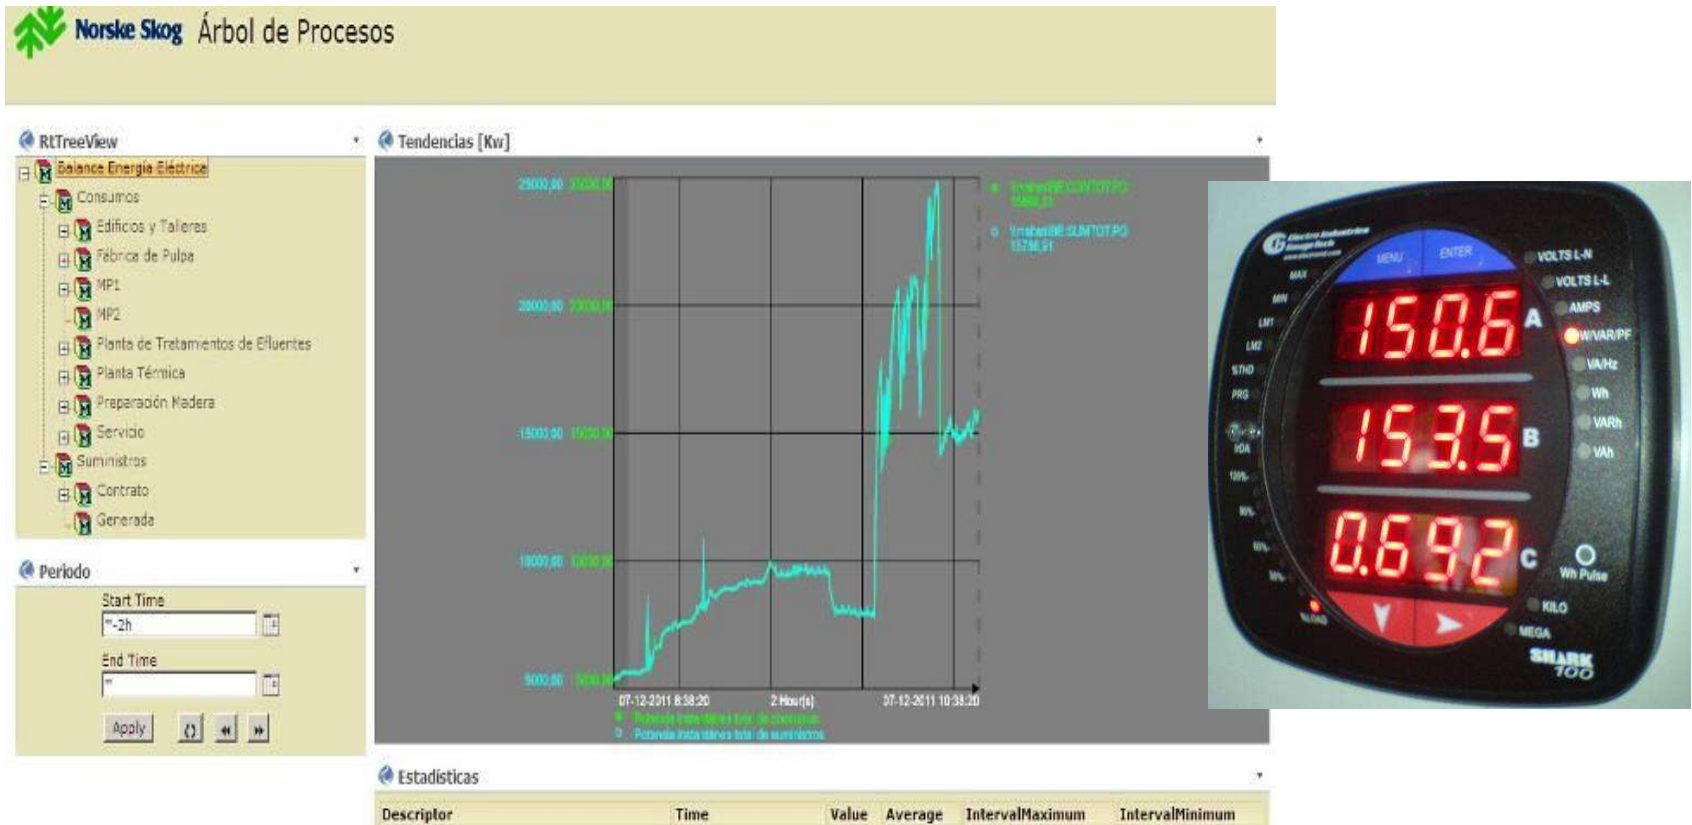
Norske Skog Árbol de Procesos

RtTreeView

Balance Energía Eléctrica
Consumos
Edificios y Talleres
Fábrica de Pulpa
MP1
MP2
Planta de Tratamientos de Efluentes
Planta Térmica
Preparación Madera
Servicio
Suministros
Contrato
Generada

Periodo

Start Time
*-2h
End Time
*
Apply

Tendencias [Kw]

25000,00 25000,00
20000,00 20000,00
15000,00 15000,00
10000,00 10000,00
5000,00 5000,00

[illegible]
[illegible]

07-12-2011 8:38:20 2 Hour(s) 07-12-2011 10:38:20
Potencia instantánea total de consumos
Potencia instantánea total de suministros

Estadísticas

| Descriptor | Time | Value | Average | IntervalMaximum | IntervalMinimum |
|---|---|---|---|---|---|

Electro Industries GaugeTech
MENU ENTER
MAX
MIN
LM1
LM2
%THD
PRG
VOLTS L-N
VOLTS L-L
AMPS
W/VAR/PF
VA/Hz
Wh
VARh
VAh
150.6 A
153.5 B
0.692 C
Wh Pulse
KILO
MEGA
SHARK 100